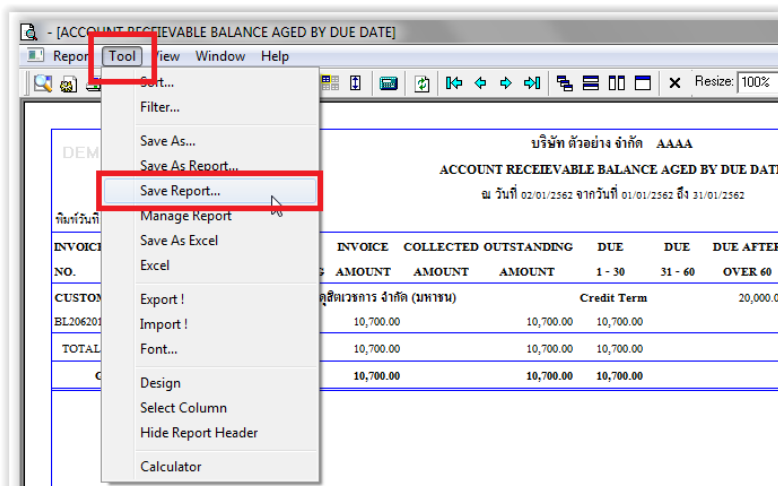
- [ACCOUNT RECEIEVABLE BALANCE AGED BY DUE DATE]

Report Tool View Window Help

Resize: 100%

Sort...
Filter...
Save As...
Save As Report...
Save Report...
Manage Report
Save As Excel
Excel
Export !
Import !
Font...
Design
Select Column
Hide Report Header
Calculator

DEM

บริษัท ตัวอย่าง จำกัด AAAA

ACCOUNT RECEIEVABLE BALANCE AGED BY DUE DATE

ณ วันที่ 02/01/2562 จากวันที่ 01/01/2562 ถึง 31/01/2562

พิมพ์วันที่

| INVOICE | | INVOICE | COLLECTED | OUTSTANDING | DUE | DUE | DUE AFTER |
|---|---|---|---|---|---|---|---|
| NO. | G | AMOUNT | AMOUNT | AMOUNT | 1 - 30 | 31 - 60 | OVER 60 |
| CUSTOM | ดุสิตเวชการ จำกัด (มหาชน) | | | Credit Term | | | 20,000.0 |
| BL206201 | | 10,700.00 | | 10,700.00 | 10,700.00 | | |
| TOTAL | | 10,700.00 | | 10,700.00 | 10,700.00 | | |
| G | | 10,700.00 | | 10,700.00 | 10,700.00 | | |